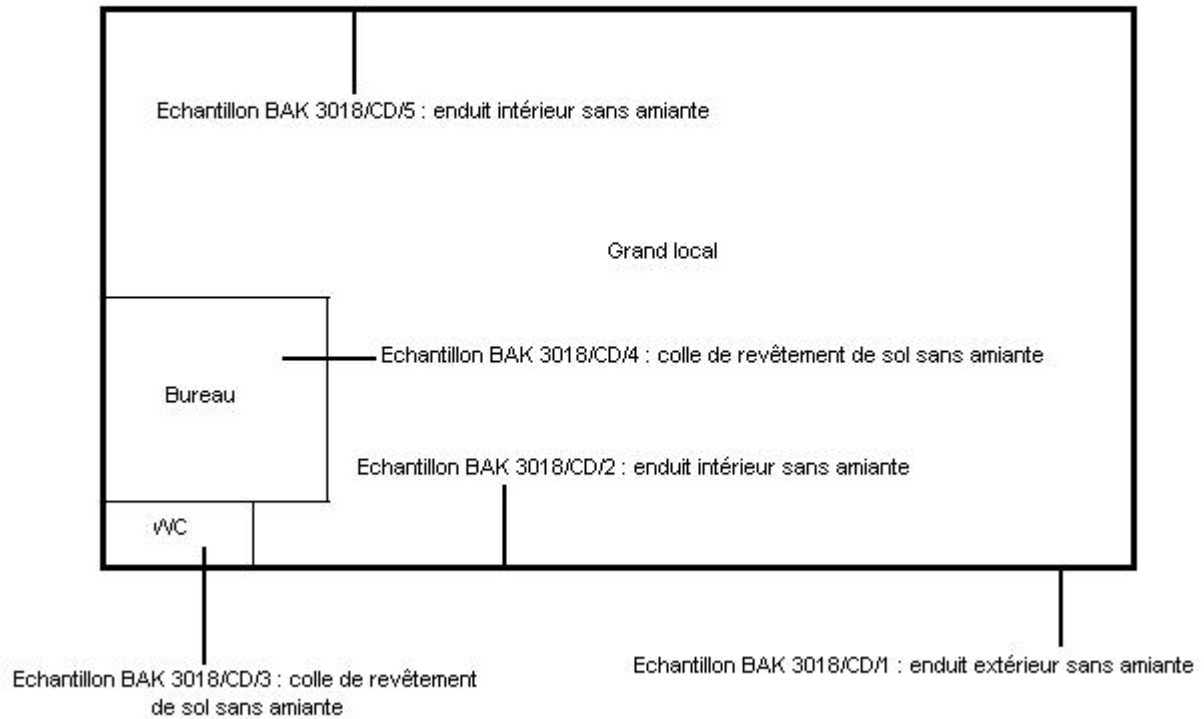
Echantillon BAK 3018/CD/5 : enduit intérieur sans amiante

Grand local

Echantillon BAK 3018/CD/4 : colle de revêtement de sol sans amiante

Bureau

Echantillon BAK 3018/CD/2 : enduit intérieur sans amiante

WC

Echantillon BAK 3018/CD/3 : colle de revêtement de sol sans amiante

Echantillon BAK 3018/CD/1 : enduit extérieur sans amiante